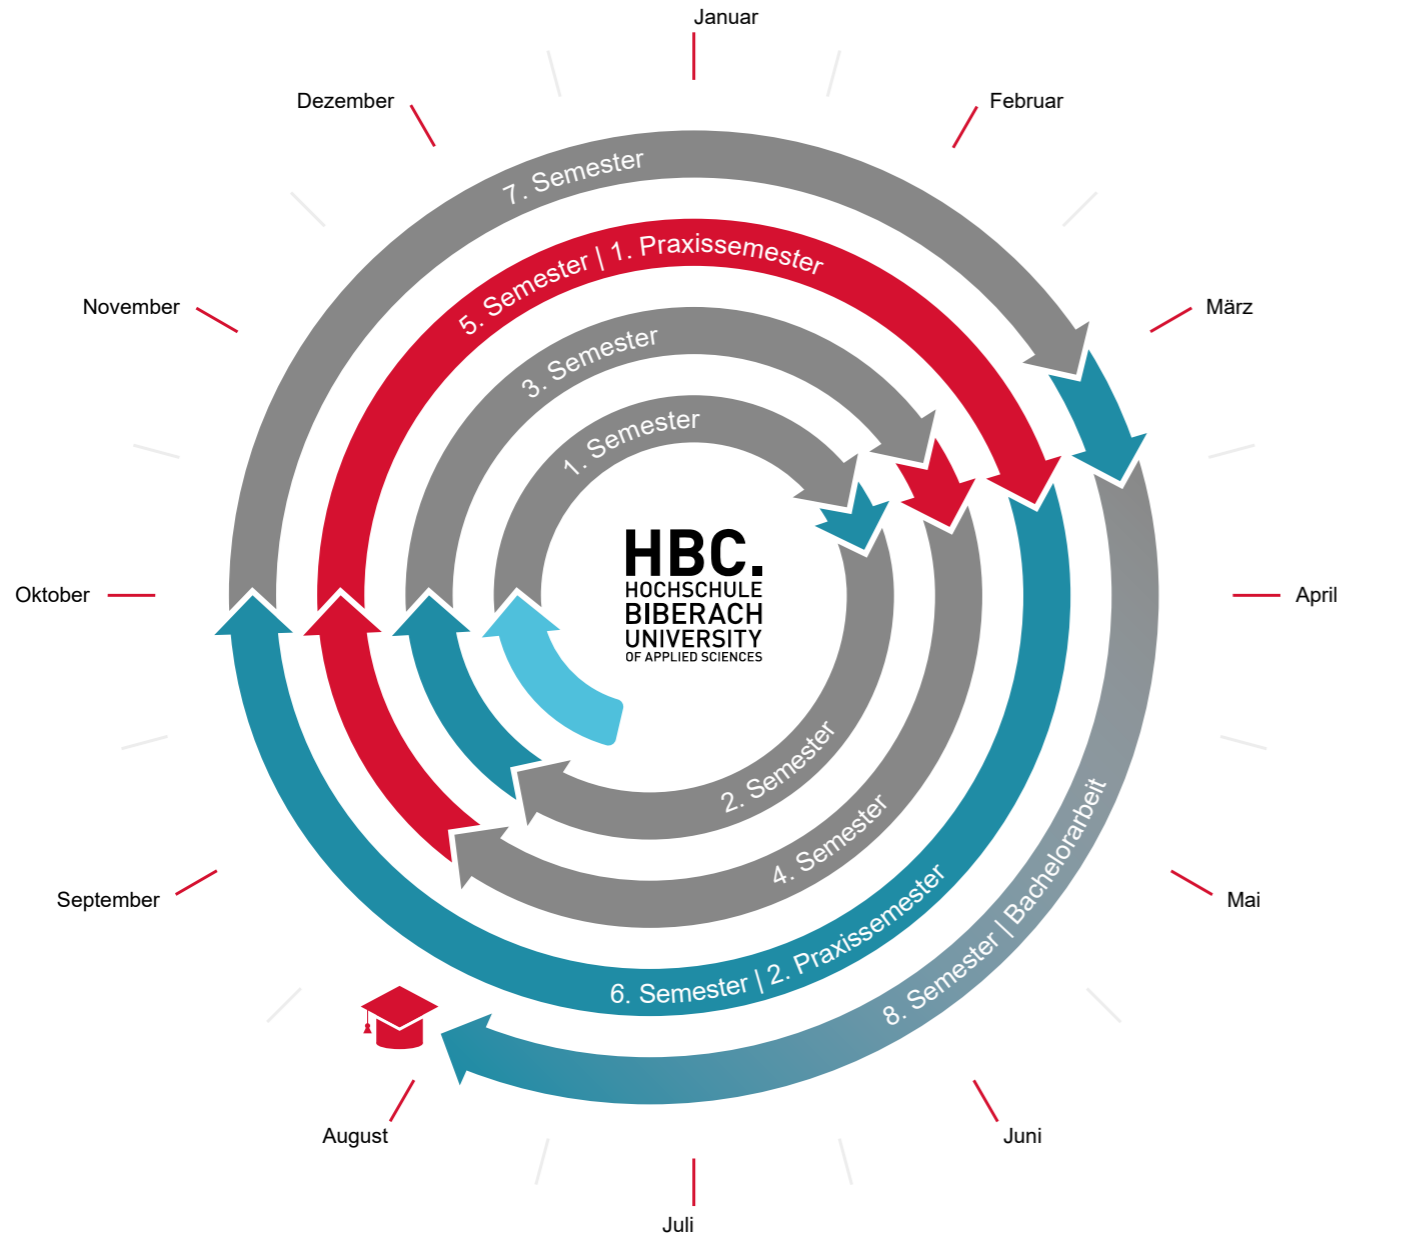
Januar

Dezember

Februar

7. Semester

5. Semester | 1. Praxissemester

November

März

3. Semester

1. Semester

HBC.
HOCHSCHULE
BIBERACH
UNIVERSITY
OF APPLIED SCIENCES

Oktober

April

2. Semester

4. Semester

8. Semester | Bachelorarbeit

September

Mai

6. Semester | 2. Praxissemester

August

Juni

Juli